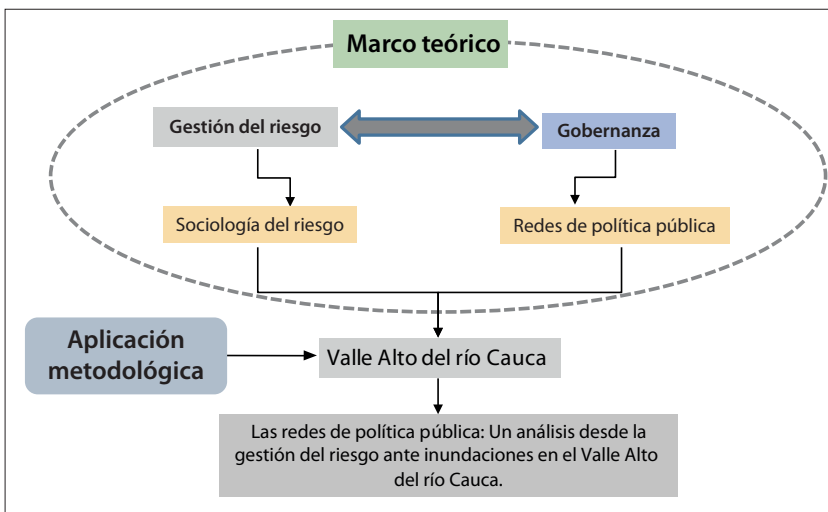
Marco teórico

Gestión del riesgo

Gobernanza

Sociología del riesgo

Redes de política pública

Aplicación metodológica

Valle Alto del río Cauca

Las redes de política pública: Un análisis desde la gestión del riesgo ante inundaciones en el Valle Alto del río Cauca.